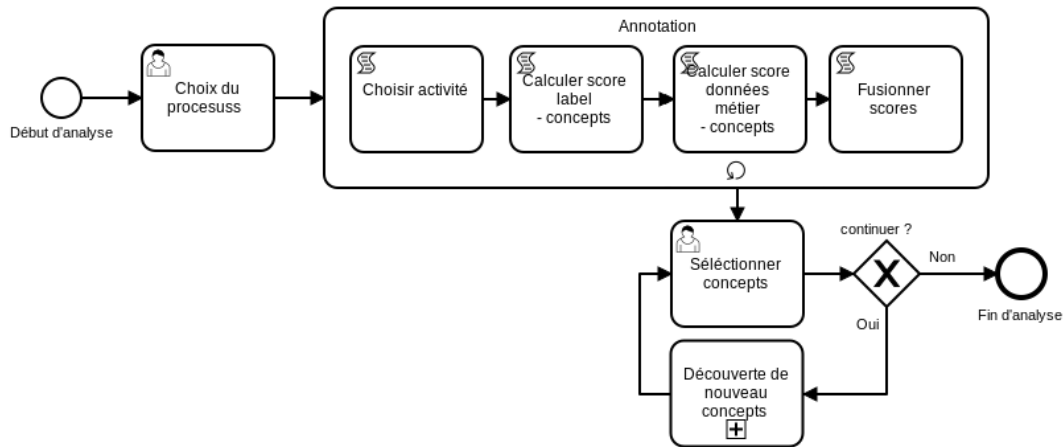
Début d'analyse

Choix du processus

Annotation

Choisir activité

Calculer score label - concepts

Calculer score données métier - concepts

Fusionner scores

Séléctionner concepts

continuer ?

Non

Oui

Fin d'analyse

Découverte de nouveau concepts